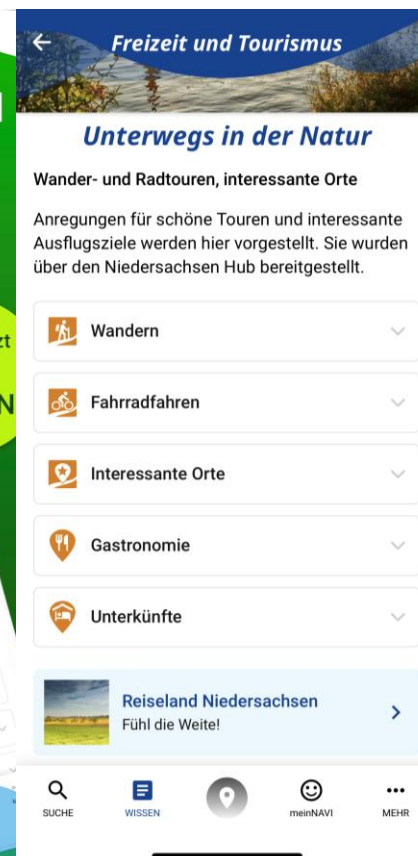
Freizeit und Tourismus

Unterwegs in der Natur

Wander- und Radtouren, interessante Orte

Anregungen für schöne Touren und interessante Ausflugsziele werden hier vorgestellt. Sie wurden über den Niedersachsen Hub bereitgestellt.

Wandern

Fahrradfahren

Interessante Orte

Gastronomie

Unterkünfte

Reiseland Niedersachsen
Fühl die Weite!

SUCHE
WISSEN
meinNAVI
MEHR

zt
N